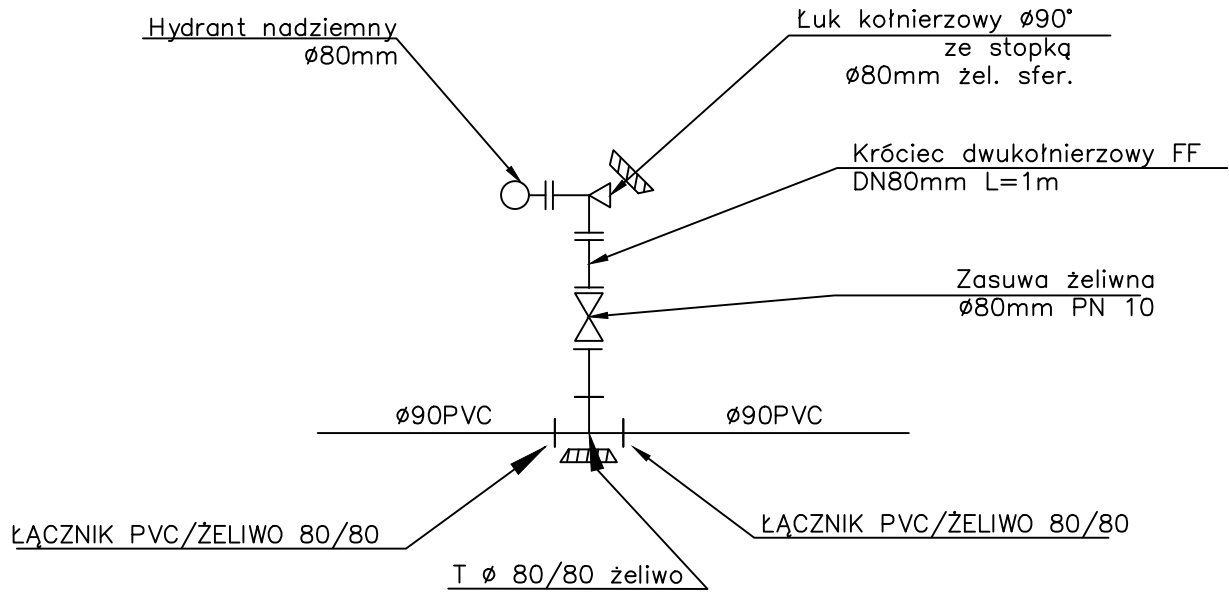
Hydrant nadziemny
ø80mm

Łuk kołnierzowy ø90°
ze stopką
ø80mm żel. sfer.

Króciec dwukołnierzowy FF
DN80mm L=1m

Zasuwa żeliwna
ø80mm PN 10

ø90PVC

ø90PVC

ŁĄCZNIK PVC/ŻELIWO 80/80

ŁĄCZNIK PVC/ŻELIWO 80/80

T ø 80/80 żeliwo